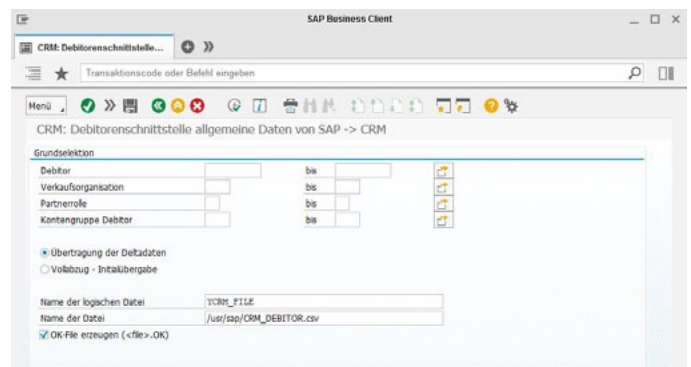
SAP Business Client

CRM: Debitorenschnittstelle...

Transaktionscode oder Befehl eingeben

Menü

CRM: Debitorenschnittstelle allgemeine Daten von SAP -> CRM

Grundselektion

| | | | |
|---|---|---|---|
| Debitor | | bis | |
| Verkaufsorganisation | | bis | |
| Partnerrolle | | bis | |
| Kontengruppe Debitor | | bis | |

Übertragung der Deltadaten

Vollabzug - Initialübergabe

| | |
|---|---|
| Name der logischen Datei | YCRM_FILE |
| Name der Datei | /usr/sap/CRM_DEBITOR.csv |

OK-File erzeugen (<file>.OK)